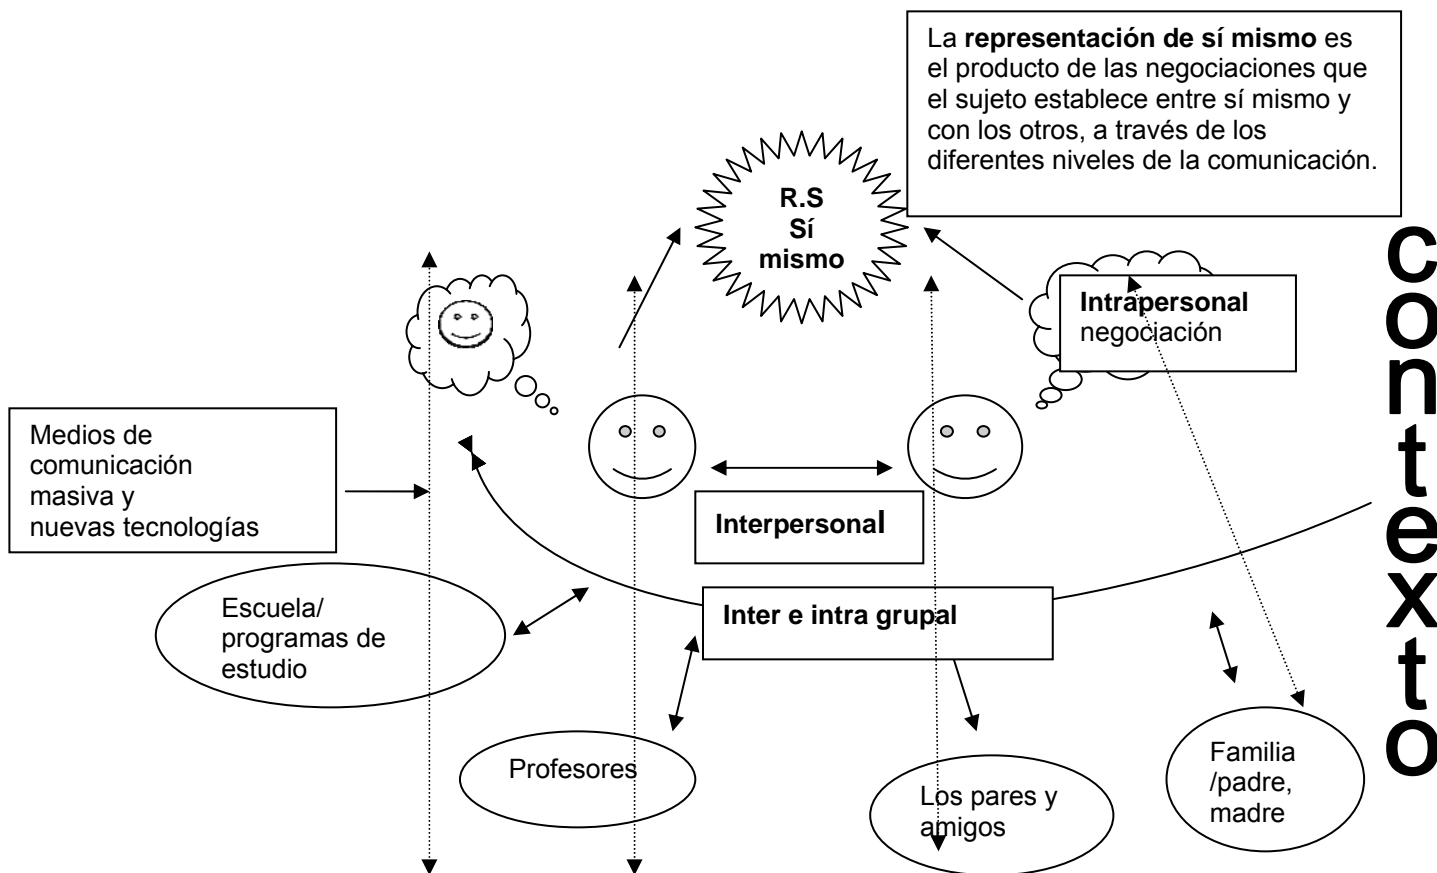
La **representación de sí mismo** es el producto de las negociaciones que el sujeto establece entre sí mismo y con los otros, a través de los diferentes niveles de la comunicación.

R.S
Sí
mismo

Intrapersonal
negociación

contexto

Medios de comunicación masiva y nuevas tecnologías

Interpersonal

Inter e intra grupal

Escuela/ programas de estudio

Profesores

Los pares y amigos

Familia /padre, madre